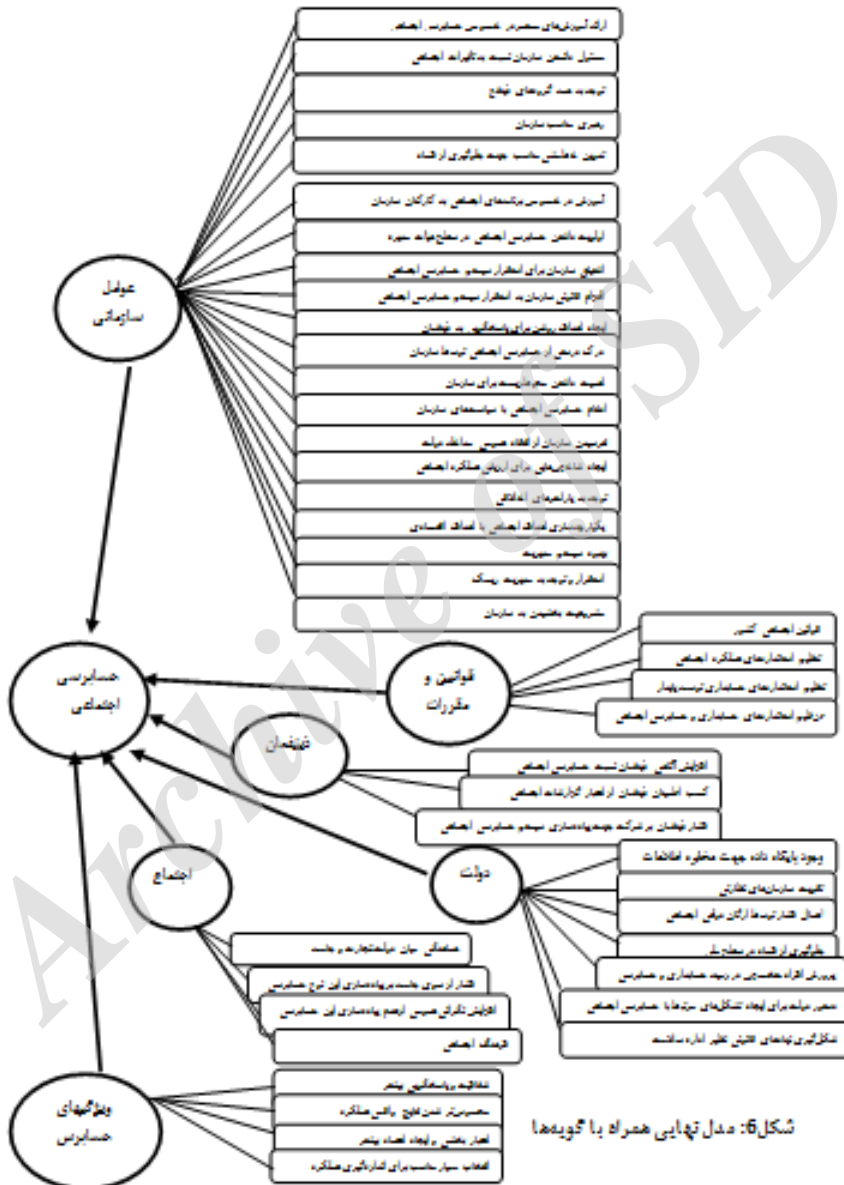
ارائه آموزش‌های مستمر در خصوص حسابرسی اجتماعی
مسئول دانستن سازمان نسبت به تاثیرات اجتماعی
توجه به همه گروه‌های ذینفع
رهبری مناسب سازمان
تعیین داشتن مناسب جهت بکارگیری از افراد
آموزش در خصوص برنامه‌های اجتماعی به کارکنان سازمان
اولویت داشتن حسابرسی اجتماعی در سطح هیات مدیره
اشتیاق سازمان برای استقرار سیستم حسابرسی اجتماعی
اقدام کلیدی سازمان به استقرار سیستم حسابرسی اجتماعی
ایجاد اهداف روشن برای پاسخگویی به ذینفعان
درک درستی از حسابرسی اجتماعی توسط سازمان
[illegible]
انجام حسابرسی اجتماعی با سیاست‌های سازمان
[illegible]
ایجاد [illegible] برای ارزیابی عملکرد اجتماعی
توجه به پارامترهای اخلاقی
یکپارچه‌سازی اهداف اجتماعی با اهداف اقتصادی
بهبود سیستم مدیریت
استقرار و توسعه مدیریت ریسک
مشروعیت بخشیدن به سازمان
عوامل سازمانی
حسابرسی اجتماعی
قوانین و مقررات
قوانین اجتماعی کشور
تنظیم استانداردهای عملکرد اجتماعی
تنظیم استانداردهای حسابداری توسط نهاد
تنظیم استانداردهای حسابداری و حسابرسی اجتماعی
ذینفعان
افزایش آگاهی ذینفعان نسبت حسابرسی اجتماعی
کسب اطمینان ذینفعان از اعتبار گزارشات اجتماعی
فشار ذینفعان بر شرکت جهت پیاده‌سازی سیستم حسابرسی اجتماعی
دولت
وجود پایگاه داده جهت حفظ اطلاعات
تشویه سازمان‌های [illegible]
اعمال فشار توسط ارگان مدنی اجتماعی
بکارگیری از افراد در سطح بالا
پرورش افراد متخصص در زمینه حسابداری و حسابرسی
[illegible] برای ایجاد تشکل‌های مرتبط با حسابرسی اجتماعی
شکل‌گیری نهادهای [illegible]
اجتماع
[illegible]
فشار از سوی جامعه برای پیاده‌سازی این نوع حسابرسی
افزایش نگرانی عمومی از عدم پیاده‌سازی این حسابرسی
فرهنگ اجتماعی
ویژگیهای حسابرس
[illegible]
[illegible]
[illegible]
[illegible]
شکل6: مدل نهایی همراه با گویه‌ها
Archive of SID